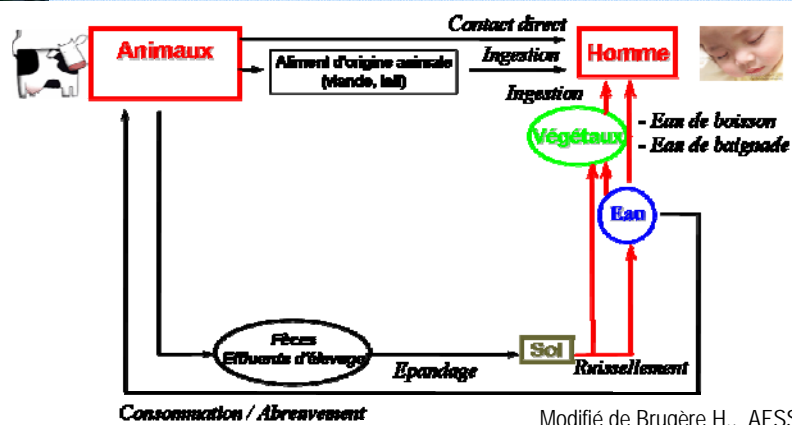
Animaux

Aliment d'origine animale (viande, lait)

Contact direct

Ingestion

Homme

Ingestion

Végétaux

- Eau de boisson

- Eau de baignade

Eau

Fèces

Effluents d'élevage

Epandage

Sol

Ruissellement

Consommation / Abreuvement

Modifié de Brugère H., AFSS